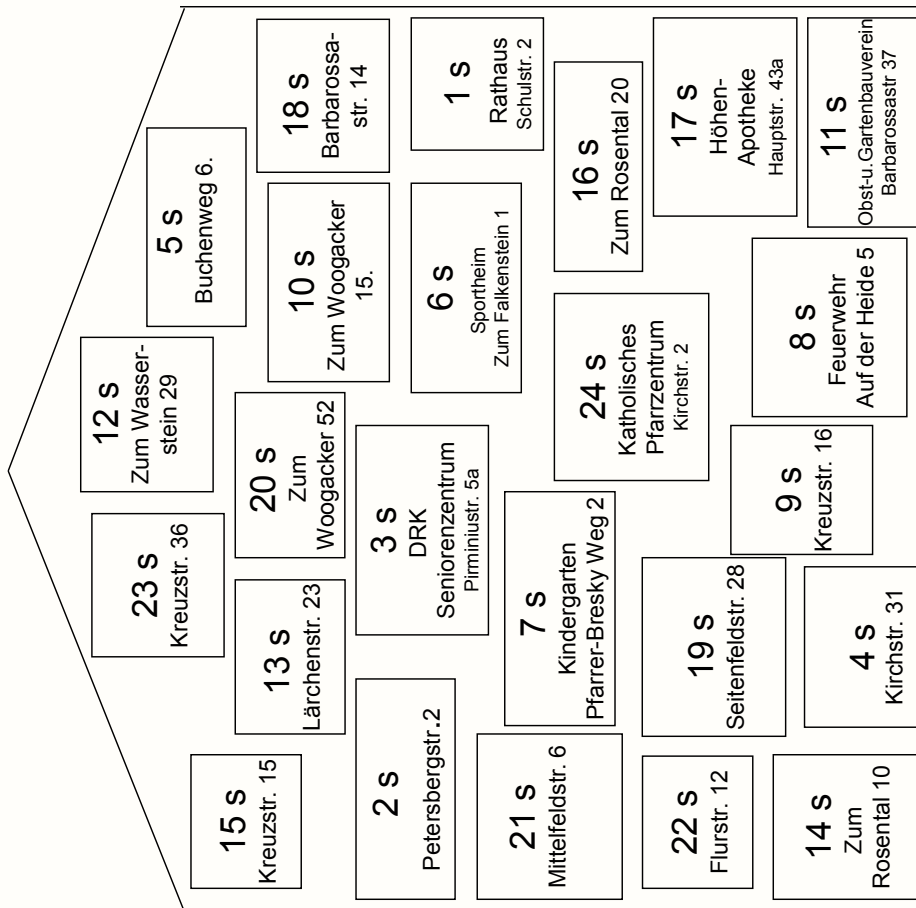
18 s
Barbarossastr. 14

1 s
Rathaus
Schulstr. 2

16 s
Zum Rosental 20

17 s
Höhen-Apotheke
Hauptstr. 43a

11 s
Obst-u.Gartenbauverein
Barbarossastr 37

5 s
Buchenweg 6.

10 s
Zum Woogacker 15.

6 s
Sportheim
Zum Falkenstein 1

24 s
Katholisches Pfarrzentrum
Kirchstr. 2

8 s
Feuerwehr
Auf der Heide 5

12 s
Zum Wasserstein 29

20 s
Zum Woogacker 52

3 s
DRK
Seniorenzentrum
Pirminiustr. 5a

9 s
Kreuzstr. 16

23 s
Kreuzstr. 36

13 s
Lärchenstr. 23

7 s
Kindergarten
Pfarrer-Bresky Weg 2

19 s
Seitenfeldstr. 28

4 s
Kirchstr. 31

15 s
Kreuzstr. 15

2 s
Petersbergstr. 2

21 s
Mittelfeldstr. 6

22 s
Flurstr. 12

14 s
Zum Rosental 10